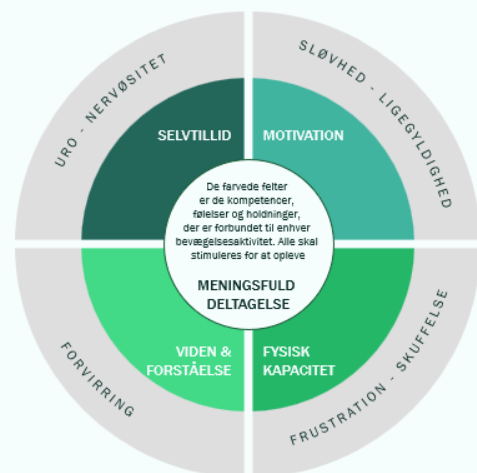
URO - NERVØSITET

SLØVHED - LIGEGYLDIGHED

SELVTILLID

MOTIVATION

De farvede felter er de kompetencer, følelser og holdninger, der er forbundet til enhver bevægelsesaktivitet. Alle skal stimuleres for at opleve

MENINGSFULD DELTAGELSE

VIDEN & FORSTÅELSE

FYSISK KAPACITET

FORVIRRING

FRUSTRATION - SKUFFELSE